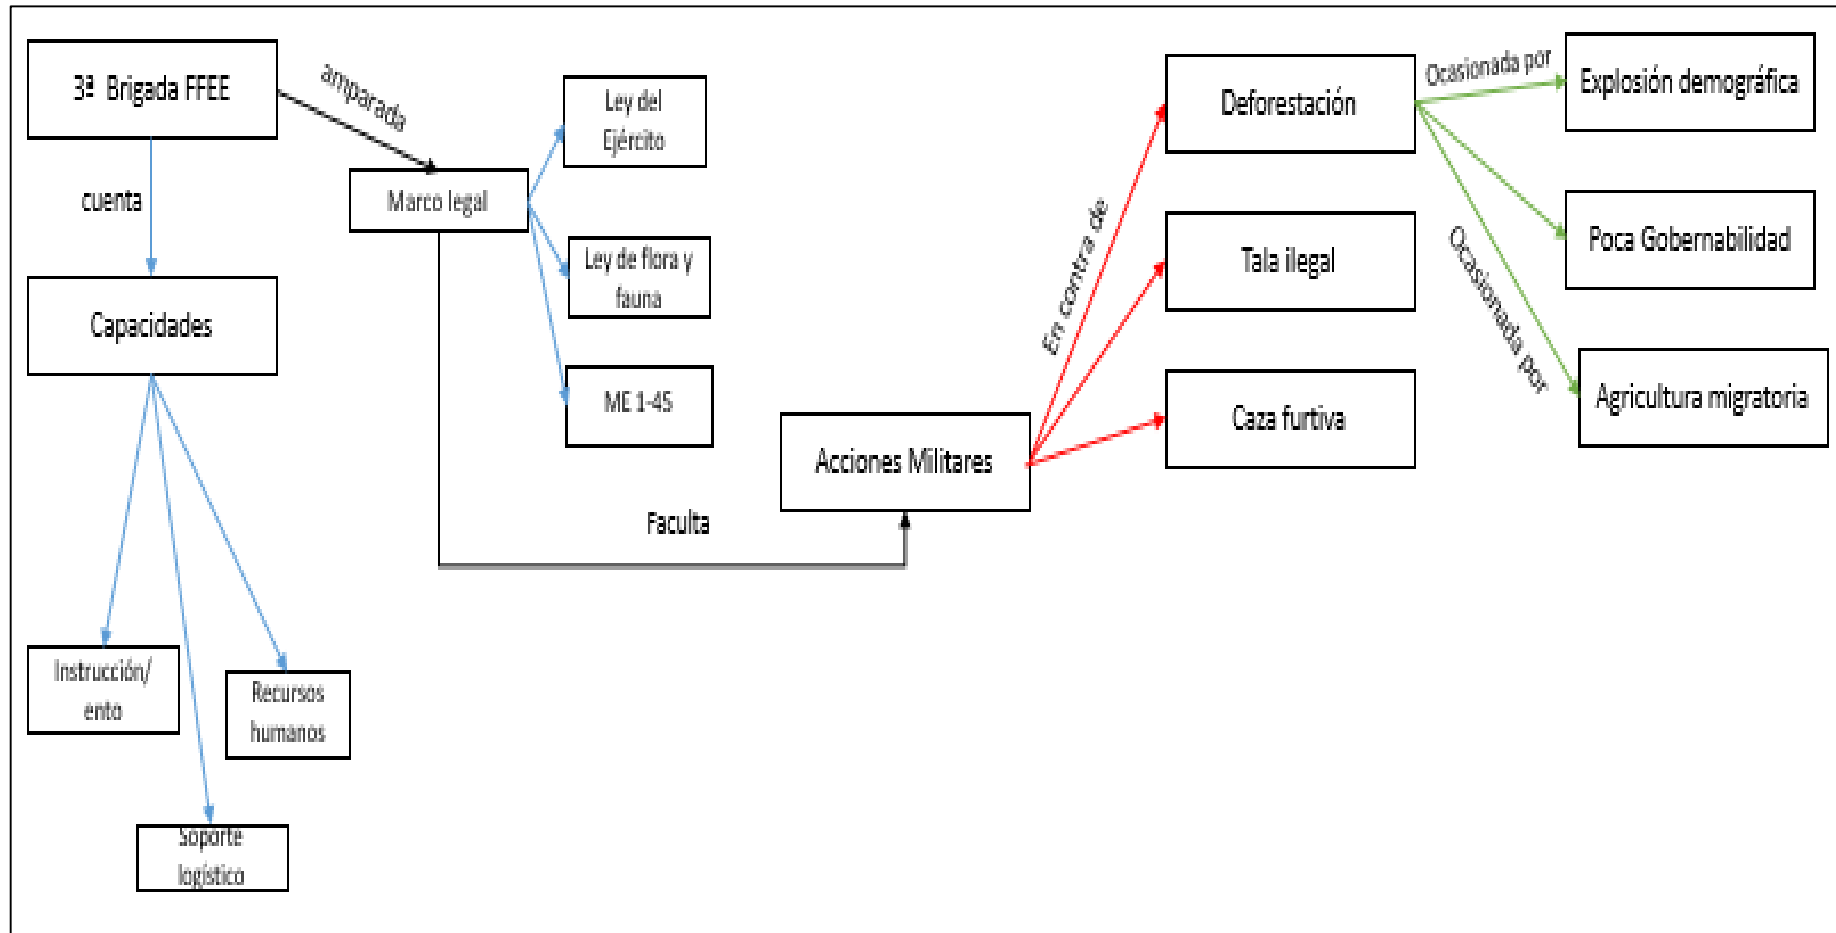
3ª Brigada FFEE

amparada

Marco legal

Ley del Ejército

Ley de flora y fauna

ME 1-45

cuenta

Capacidades

Instrucción/ ento

Recursos humanos

Soporte logístico

Faculta

Acciones Militares

En contra de

Deforestación

Tala ilegal

Caza furtiva

Ocasionada por

Explosión demográfica

Poca Gobernabilidad

Ocasionada por

Agricultura migratoria